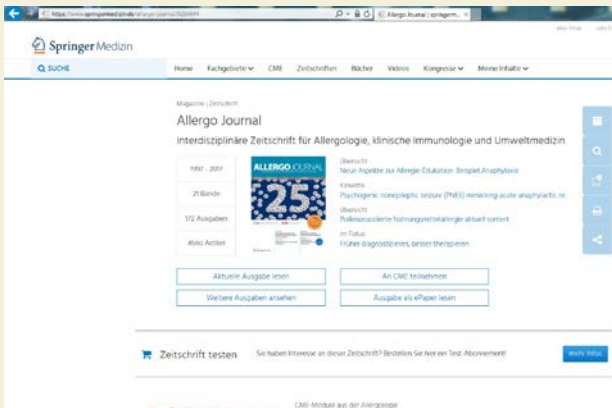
https://www.springermedizin.de/allergo-journal/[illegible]

Allergo Journal | springerm... ×

Springer Medizin

SUCHE

Home Fachgebiete CME Zeitschriften Bücher Videos Kongresse Meine Inhalte

Magazine | Zeitschrift

Allergo Journal

Interdisziplinäre Zeitschrift für Allergologie, klinische Immunologie und Umweltmedizin

1992 - 2017

21 Bände

172 Ausgaben

4500 Artikel

ALLERGO JOURNAL

25

Übersicht
Neue Aspekte zur Allergie-Edukation: Beispiel Anaphylaxie

Kasuistik
Psychogenic nonepileptic seizure (PNES) mimicking acute anaphylactic re...

Übersicht
Pollenassoziierte Nahrungsmittelallergie aktuell sortiert

Im Fokus
Früher diagnostizieren, besser therapieren

Aktuelle Ausgabe lesen

An CME teilnehmen

Weitere Ausgaben ansehen

Ausgabe als ePaper lesen

Zeitschrift testen

Sie haben Interesse an dieser Zeitschrift? Bestellen Sie hier ein Test-Abonnement!

mehr Infos

CME-Module aus der Allergologie